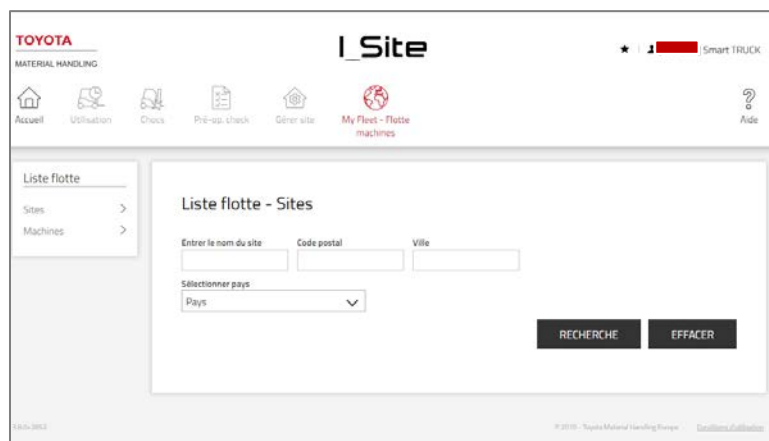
TOYOTA
MATERIAL HANDLING

I_Site

Smart TRUCK

Accueil Utilisation Chocs Pré-op. check Gérer site My Fleet - Flotte machines Aide

Liste flotte
Sites
Machines

Liste flotte - Sites

Entrer le nom du site
Code postal
Ville

Sélectionner pays
Pays

RECHERCHE
EFFACER

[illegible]

© 2018 - Toyota Material Handling Europe
Conditions d'utilisation